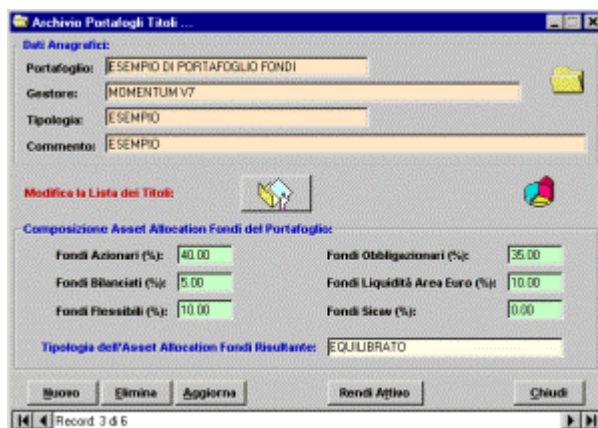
Archivio Portafogli Titoli ...

Dati Anagrafici:

Portafoglio: ESEMPIO DI PORTAFOGLIO FONDI

Gestore: MOMENTUM V7

Tipologia: ESEMPIO

Commento: ESEMPIO

Modifica la Lista dei Titoli:

Composizione Asset Allocation Fondi del Portafoglio:

Fondi Azionari (%): 40.00

Fondi Obbligazionari (%): 35.00

Fondi Bilanciati (%): 5.00

Fondi Liquidità Area Euro (%): 10.00

Fondi Flessibili (%): 10.00

Fondi Sicav (%): 0.00

Tipologia dell'Asset Allocation Fondi Risultante: EQUILIBRATO

Nuovo Elimina Aggiorna Rendi Attivo Chiudi

Record: 3 di 6